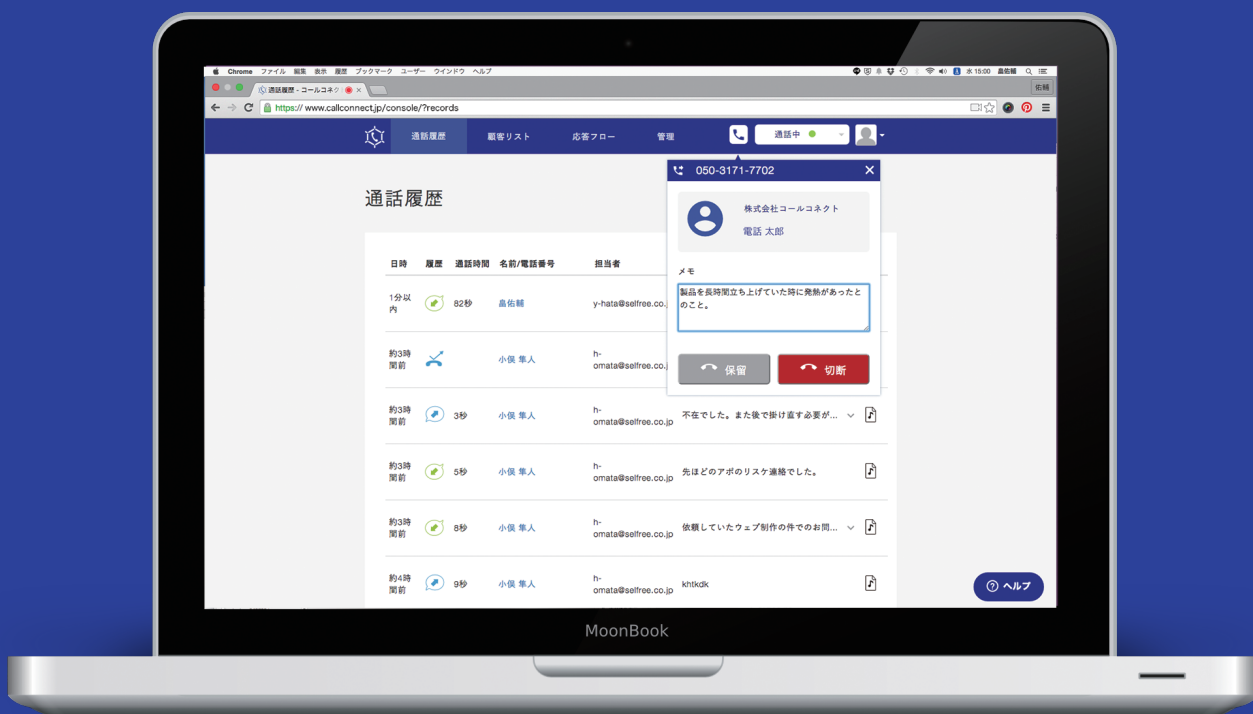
Chrome ファイル 編集 表示 履歴 ブックマーク ユーザー ウインドウ ヘルプ

水 15:00 畠佑輔

通話履歴 - コールコネク ×

佑輔

https:// www.callconnect.jp/console/?records

通話履歴 顧客リスト 応答フロー 管理

通話中

050-3171-7702

株式会社コールコネクト
電話 太郎

メモ

製品を長時間立ち上げていた時に発熱があったとのこと。

保留 切断

通話履歴

| 日時 | 履歴 | 通話時間 | 名前/電話番号 | 担当者 | | |
|---|---|---|---|---|---|---|
| 1分以内 | | 82秒 | 畠佑輔 | y-hata@selfree.co. | | |
| 約3時間前 | | | 小俣 隼人 | h-omata@selfree.co.j | | |
| 約3時間前 | | 3秒 | 小俣 隼人 | h-omata@selfree.co.jp | 不在でした。また後で掛け直す必要が... | |
| 約3時間前 | | 5秒 | 小俣 隼人 | h-omata@selfree.co.jp | 先ほどのアポのリスケ連絡でした。 | |
| 約3時間前 | | 8秒 | 小俣 隼人 | h-omata@selfree.co.jp | 依頼していたウェブ制作の件でのお問... | |
| 約4時間前 | | 9秒 | 小俣 隼人 | h-omata@selfree.co.jp | khtkdk | |

ヘルプ

MoonBook